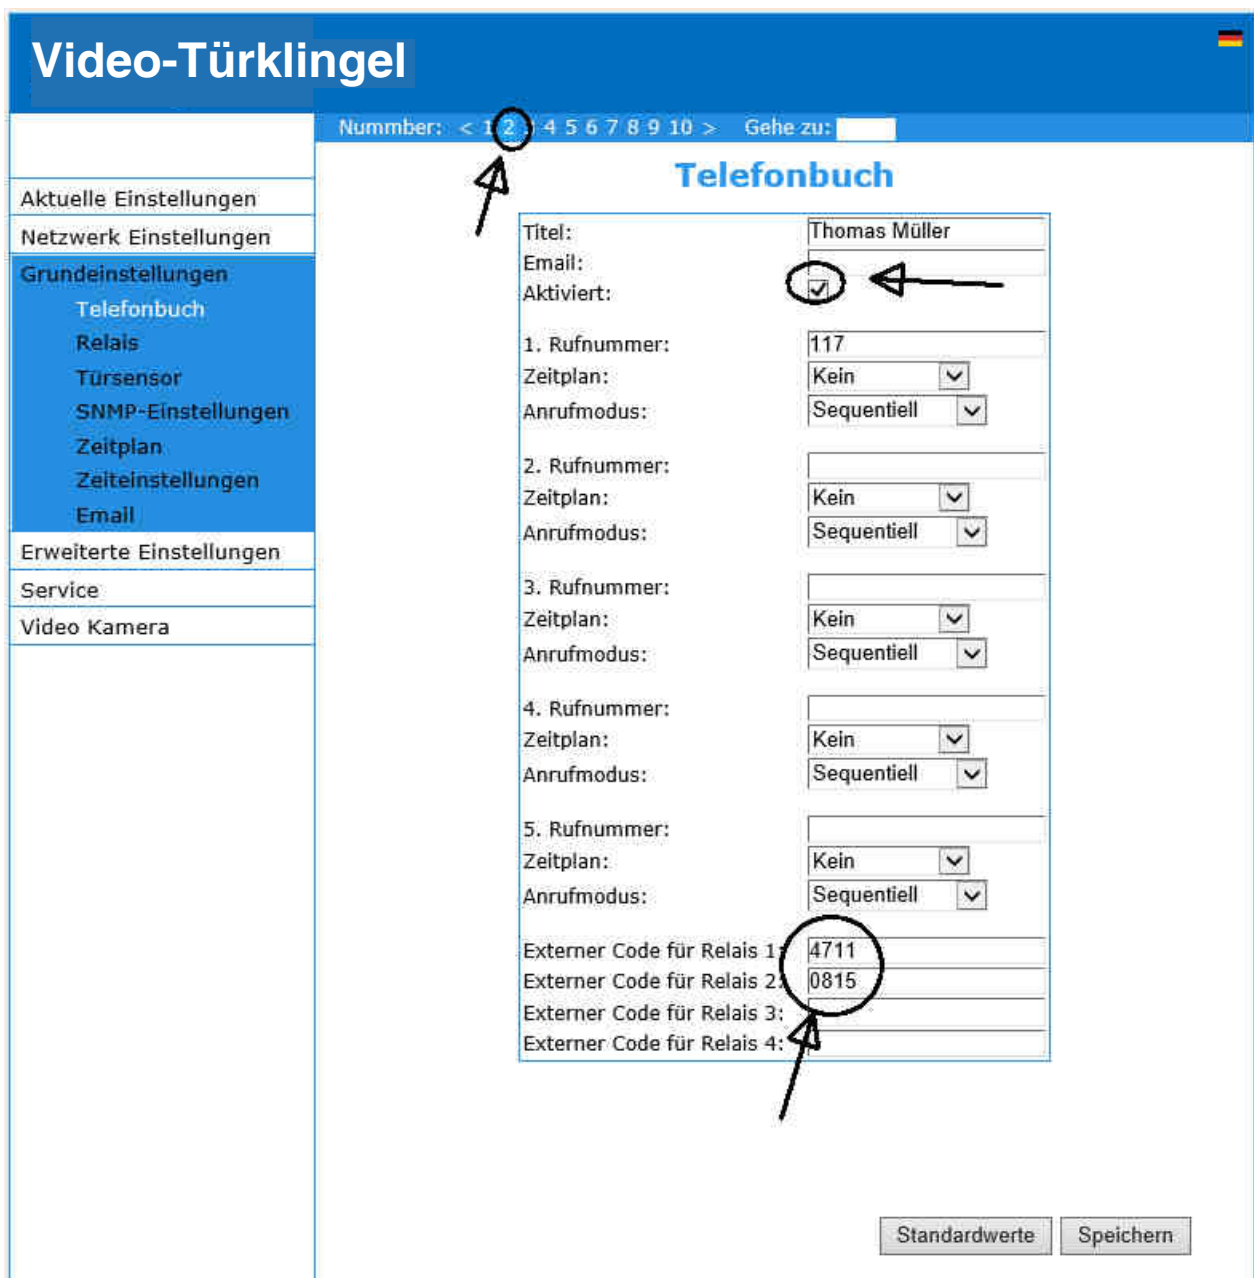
Video-Türklingel

Nummber: < 1 2 3 4 5 6 7 8 9 10 > Gehe zu:

Aktuelle Einstellungen
Netzwerk Einstellungen
Grundeinstellungen
Telefonbuch
Relais
Türsensor
SNMP-Einstellungen
Zeitplan
Zeiteinstellungen
Email
Erweiterte Einstellungen
Service
Video Kamera

Telefonbuch

Titel: Thomas Müller
Email:
Aktiviert: ✓

1. Rufnummer: 117
Zeitplan: Kein
Anrufmodus: Sequentiell

2. Rufnummer:
Zeitplan: Kein
Anrufmodus: Sequentiell

3. Rufnummer:
Zeitplan: Kein
Anrufmodus: Sequentiell

4. Rufnummer:
Zeitplan: Kein
Anrufmodus: Sequentiell

5. Rufnummer:
Zeitplan: Kein
Anrufmodus: Sequentiell

Externer Code für Relais 1: 4711
Externer Code für Relais 2: 0815
Externer Code für Relais 3:
Externer Code für Relais 4:

Standardwerte Speichern